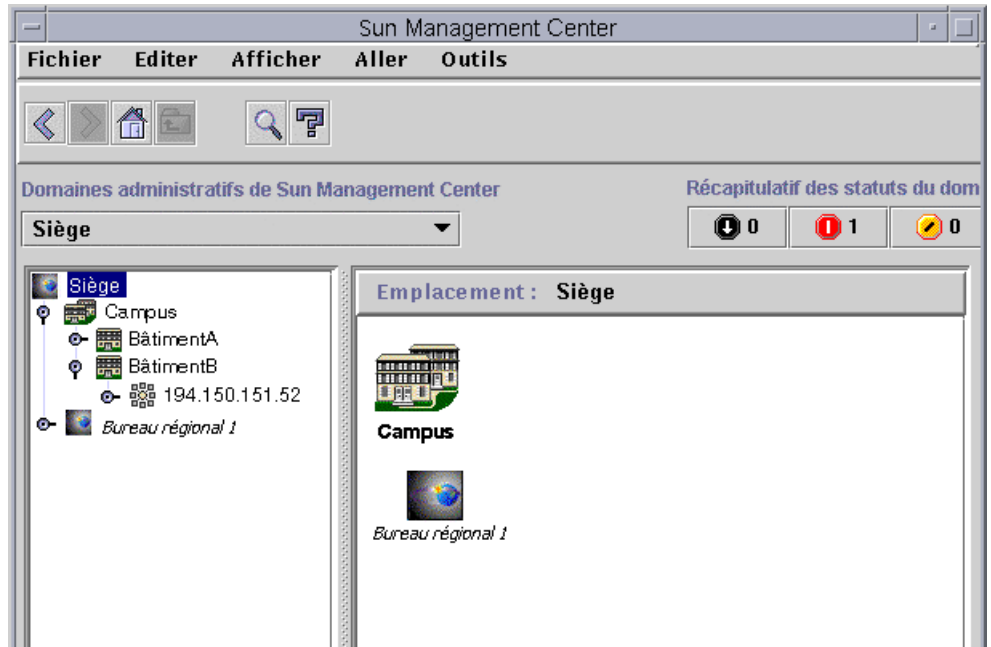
Sun Management Center

Fichier Editer Afficher Aller Outils

Domaines administratifs de Sun Management Center

Récapitulatif des statuts du dom

Siège

0 1 0

Siège
Campus
BâtimentA
BâtimentB
194.150.151.52
Bureau régional 1

Emplacement : Siège

Campus

Bureau régional 1